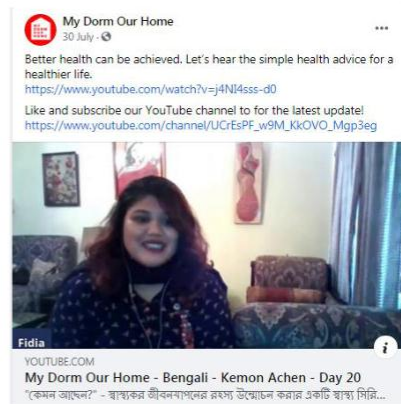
My Dorm Our Home
30 July ·

Better health can be achieved. Let's hear the simple health advice for a healthier life.
https://www.youtube.com/watch?v=j4Nl4sss-d0

Like and subscribe our YouTube channel to for the latest update!
https://www.youtube.com/channel/UCrEsPF_w9M_KkOVO_Mgp3eg

Fidia

YOUTUBE.COM
My Dorm Our Home - Bengali - Kemon Achen - Day 20
"কেমন আছেন?" - স্বাস্থ্যকর জীবনযাপনের রহস্য উন্মোচন করার একটি স্বাস্থ্য সিরি...